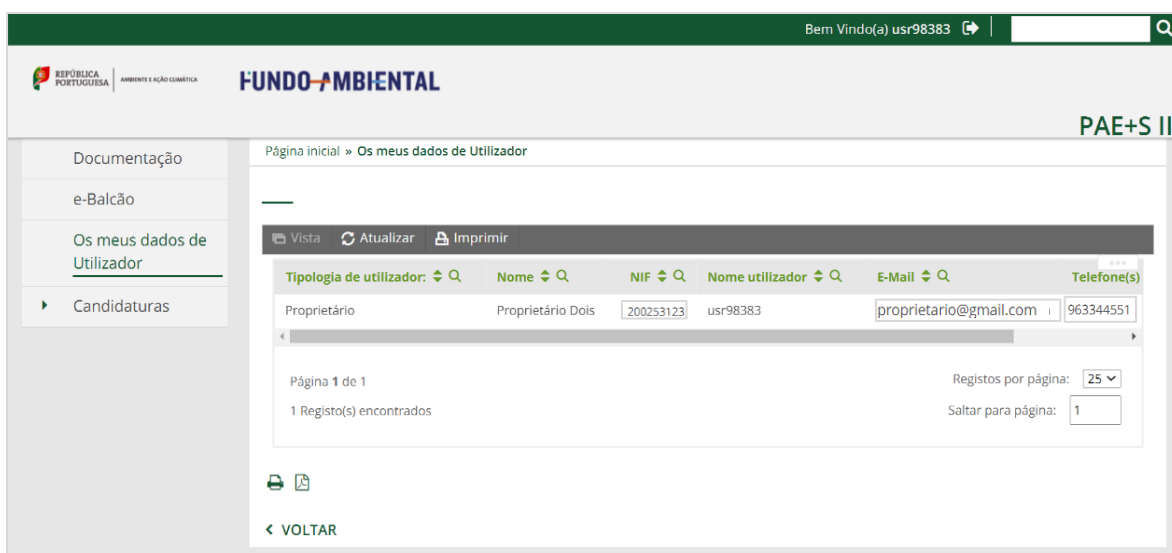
Bem Vindo(a) usr98383

REPÚBLICA PORTUGUESA | AMBIENTE E AÇÃO CLIMÁTICA

FUNDO AMBIENTAL

PAE+S II

Documentação

e-Balcão

Os meus dados de Utilizador

Candidaturas

Página inicial » Os meus dados de Utilizador

Vista Atualizar Imprimir

| Tipologia de utilizador: | Nome | NIF | Nome utilizador | E-Mail | Telefone(s) |
|---|---|---|---|---|---|
| Proprietário | Proprietário Dois | 200253123 | usr98383 | proprietario@gmail.com | 963344551 |

Página 1 de 1

1 Registo(s) encontrados

Registos por página: 25

Saltar para página: 1

VOLTAR